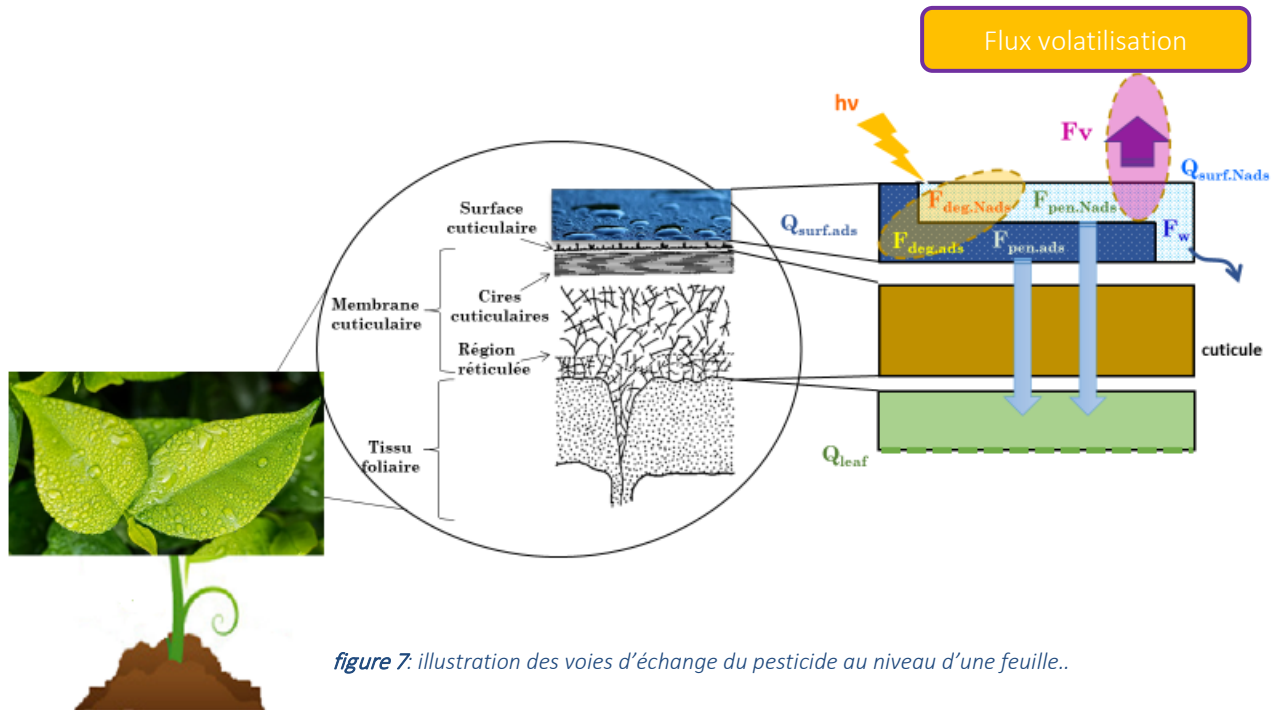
Flux volatilisation

hv

Fv

$Q_{surf.Nads}$

$F_{deg.Nads}$

$F_{pen.Nads}$

$Q_{surf.ads}$

$F_{deg.ads}$

$F_{pen.ads}$

$F_w$

Surface cuticulaire

Membrane cuticulaire

Cires cuticulaires

Région réticulée

Tissu foliaire

cuticule

$Q_{leaf}$

figure 7: illustration des voies d'échange du pesticide au niveau d'une feuille..